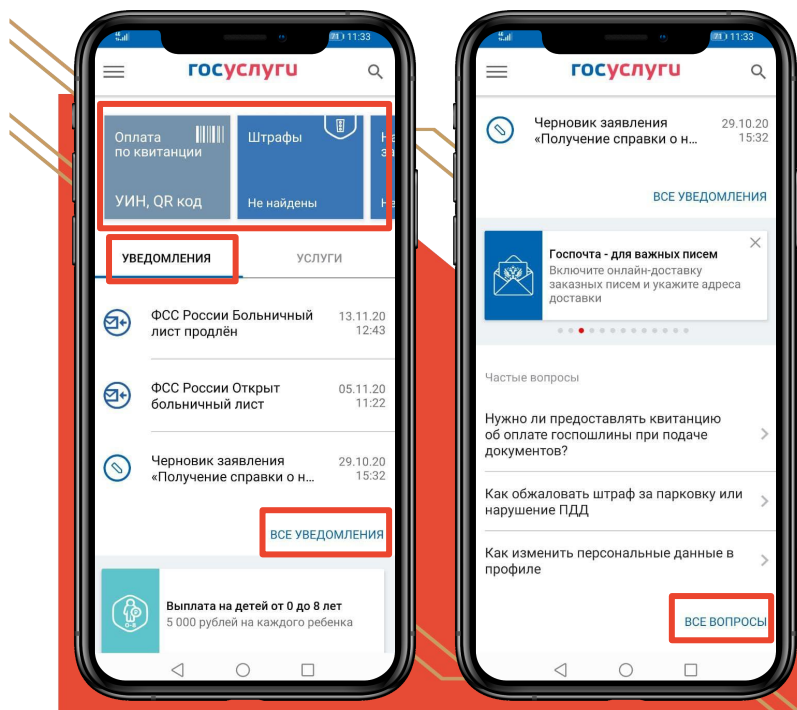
11:33

госуслуги

Оплата по квитанции

УИН, QR код

Штрафы

Не найдены

УВЕДОМЛЕНИЯ

УСЛУГИ

ФСС России Больничный лист продлён

13.11.20 12:43

ФСС России Открыт больничный лист

05.11.20 11:22

Черновик заявления «Получение справки о н...

29.10.20 15:32

ВСЕ УВЕДОМЛЕНИЯ

Выплата на детей от 0 до 8 лет
5 000 рублей на каждого ребенка

11:33

госуслуги

Черновик заявления «Получение справки о н...

29.10.20 15:32

ВСЕ УВЕДОМЛЕНИЯ

Госпочта - для важных писем
Включите онлайн-доставку заказных писем и укажите адреса доставки

Частые вопросы

Нужно ли предоставлять квитанцию об оплате госпошлины при подаче документов?

Как обжаловать штраф за парковку или нарушение ПДД

Как изменить персональные данные в профиле

ВСЕ ВОПРОСЫ